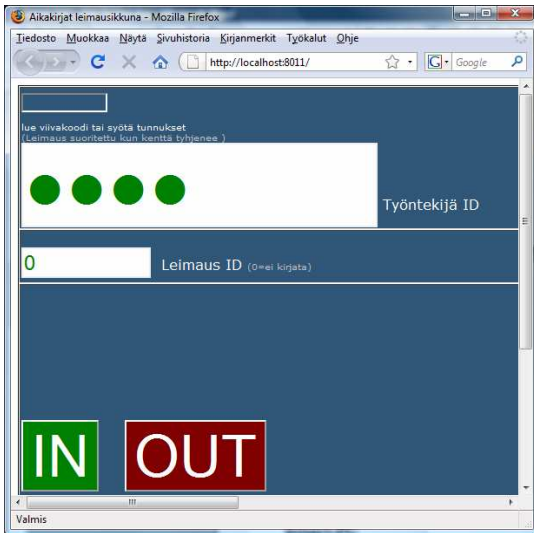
Aikakirjat leimausikkuna - Mozilla Firefox

Tiedosto Muokkaa Näytä Sivuhistoria Kirjanmerkit Työkalut Ohje

http://localhost:8011/

Google

lue viivakoodi tai syötä tunnukset
(Leimaus suoritettu kun kenttä tyhjenee )

Työntekijä ID

0

Leimaus ID (0=ei kirjata)

IN

OUT

Valmis